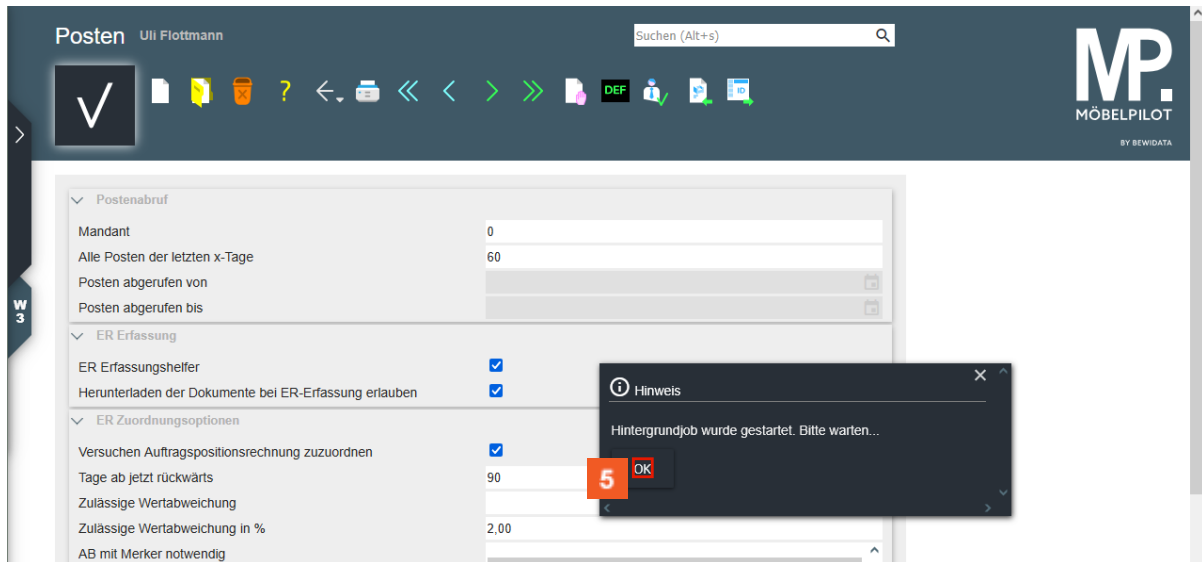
Posten Uli Flottmann

Suchen (Alt+s)

MP.
MÖBELPILOT
BY BEWIDATA

DEF

W
3

Postenabruf

Mandant
0

Alle Posten der letzten x-Tage
60

Posten abgerufen von

Posten abgerufen bis

ER Erfassung

ER Erfassungshelfer

Herunterladen der Dokumente bei ER-Erfassung erlauben

ER Zuordnungsoptionen

Versuchen Auftragspositionsrechnung zuzuordnen

Tage ab jetzt rückwärts
90

Zulässige Wertabweichung

Zulässige Wertabweichung in %
2,00

AB mit Merker notwendig

Hinweis

Hintergrundjob wurde gestartet. Bitte warten...

5

OK